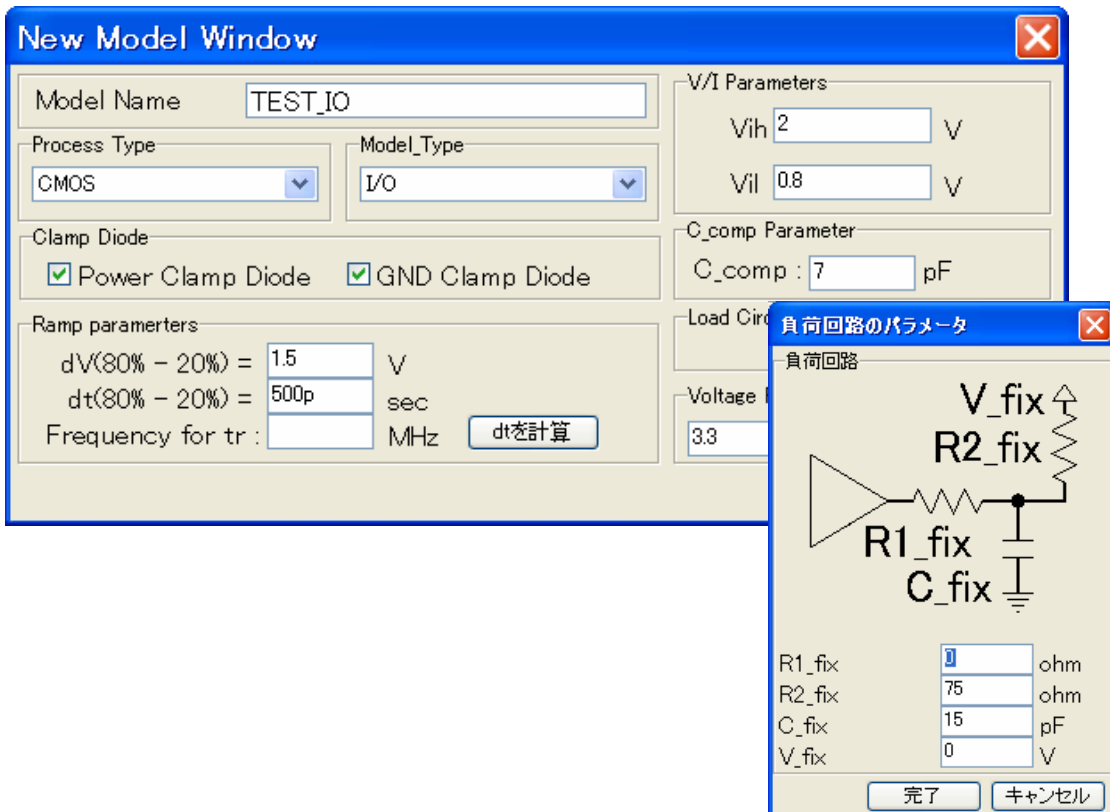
New Model Window

Model Name TEST_IO

Process Type
CMOS

Model_Type
I/O

Clamp Diode
Power Clamp Diode GND Clamp Diode

Ramp paramerters
dV(80% - 20%) = 1.5 V
dt(80% - 20%) = 500p sec
Frequency for tr : MHz dtを計算

V/I Parameters
Vih 2 V
Vil 0.8 V

C_comp Parameter
C_comp : 7 pF

Load Circ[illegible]

Voltage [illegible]
3.3

負荷回路のパラメータ

負荷回路
V_fix
R2_fix
R1_fix
C_fix

R1_fix 0 ohm
R2_fix 75 ohm
C_fix 15 pF
V_fix 0 V

完了 キャンセル